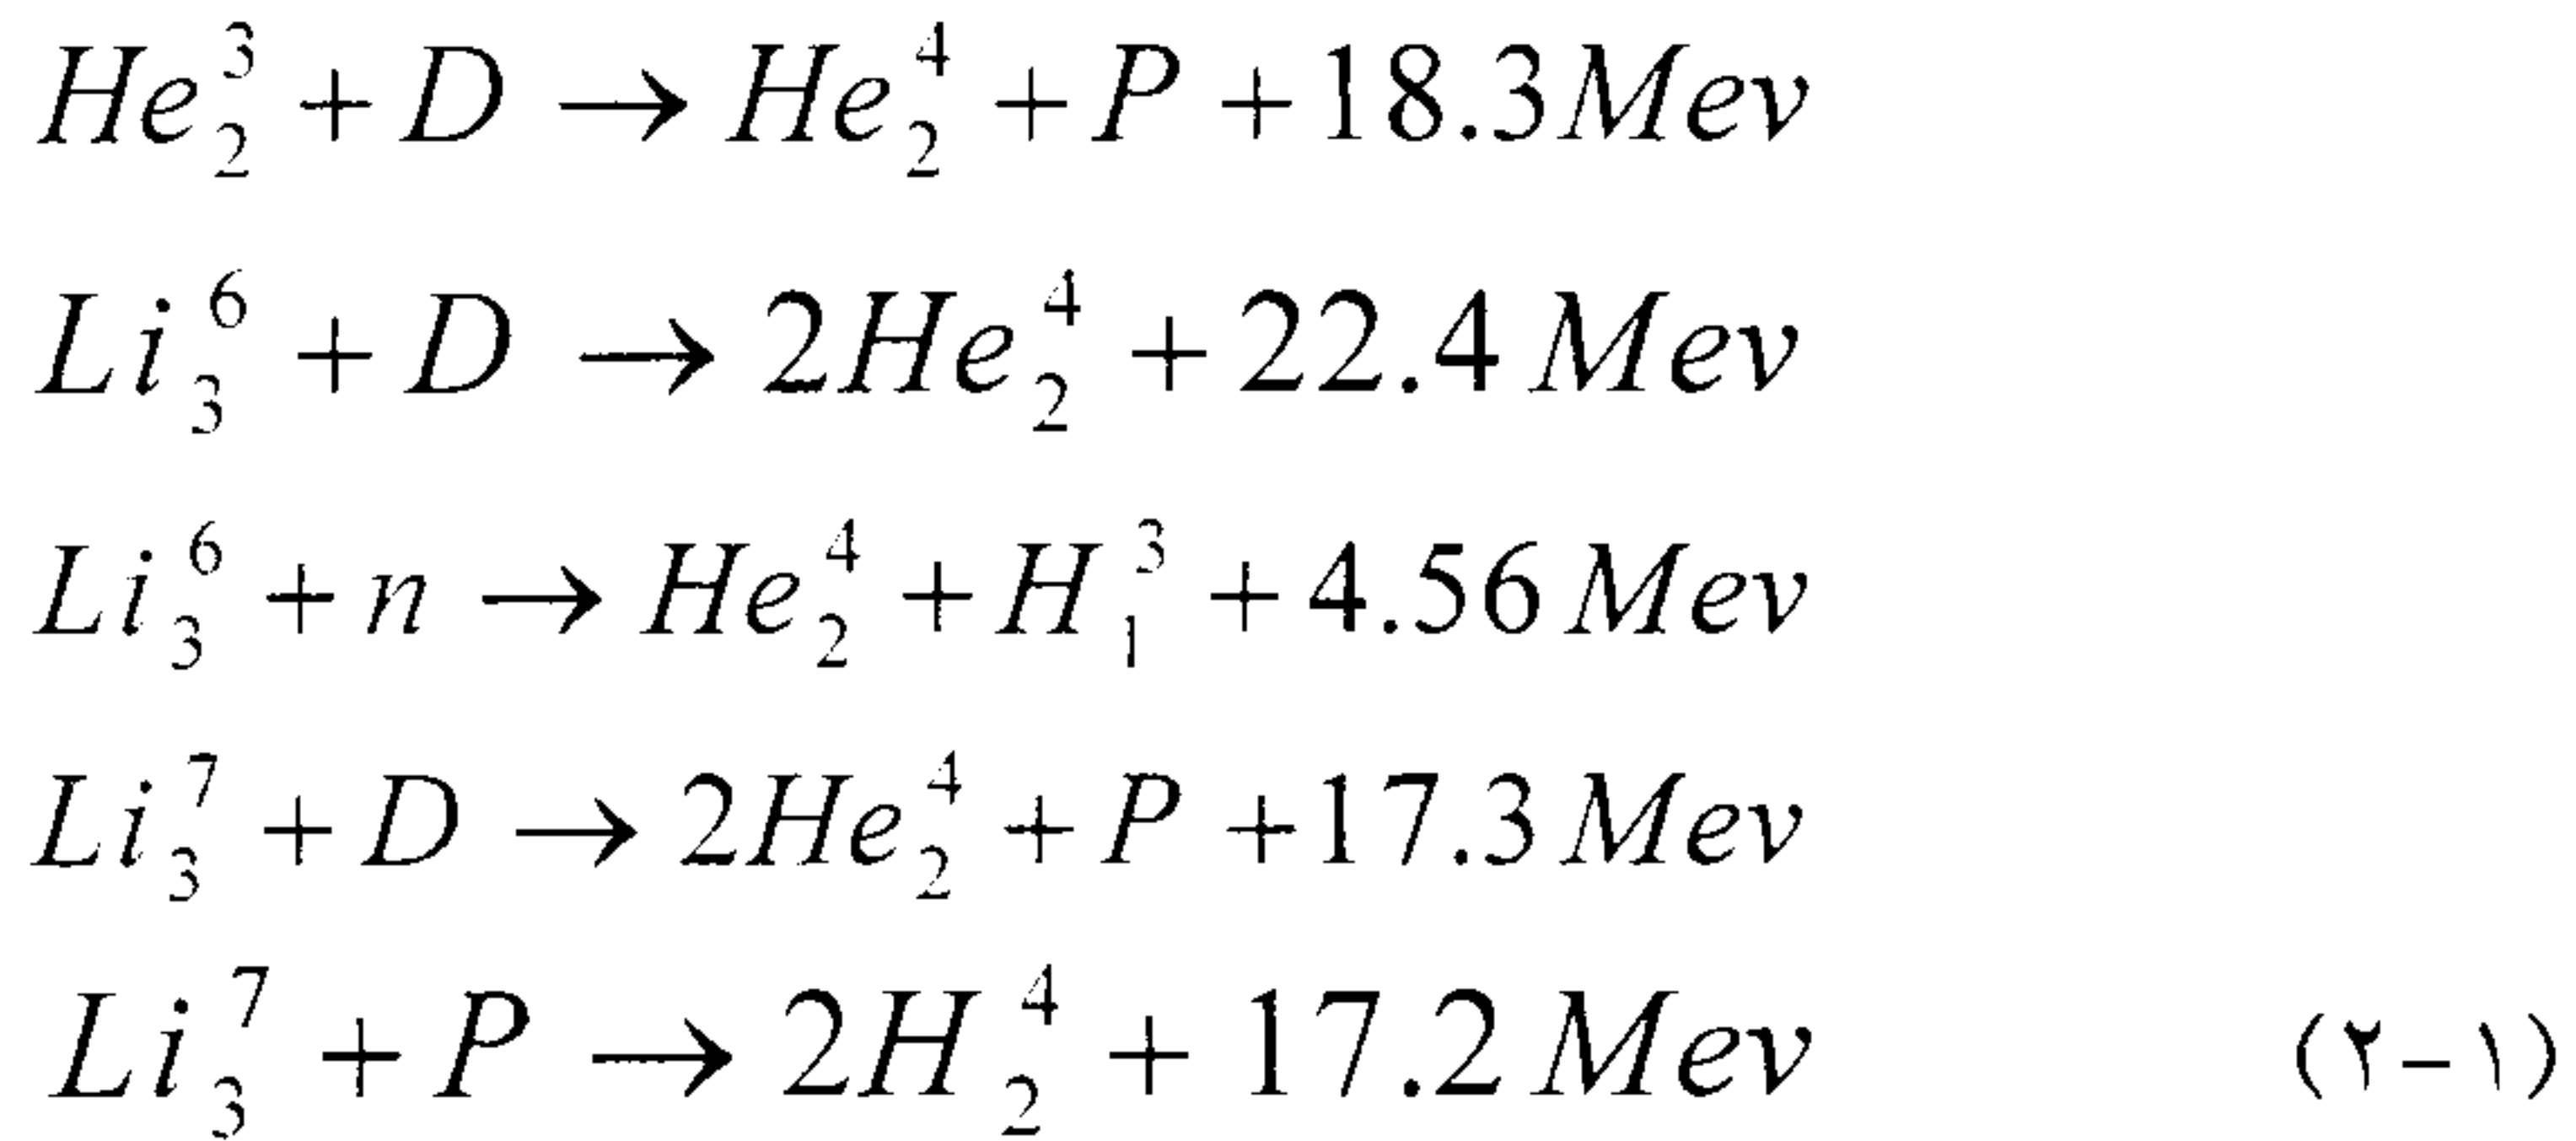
$He_2^3 + D \rightarrow He_2^4 + P + 18.3 Mev$

$Li_3^6 + D \rightarrow 2He_2^4 + 22.4 Mev$

$Li_3^6 + n \rightarrow He_2^4 + H_1^3 + 4.56 Mev$

$Li_3^7 + D \rightarrow 2He_2^4 + P + 17.3 Mev$

$Li_3^7 + P \rightarrow 2H_2^4 + 17.2 Mev$ (٢-١)